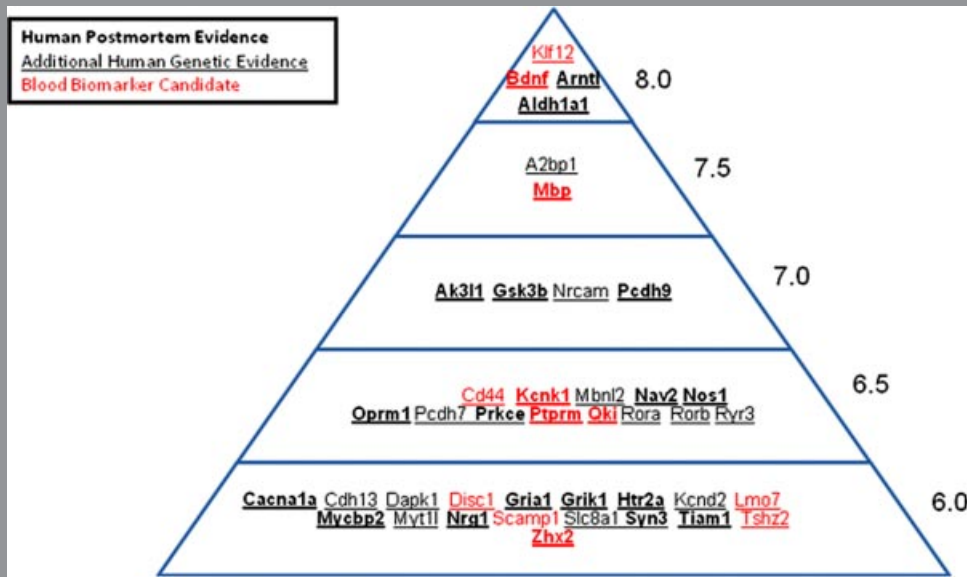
Human Postmortem Evidence
Additional Human Genetic Evidence
Blood Biomarker Candidate

Klf12
Bdnf Arnt
Aldh1a1
8.0

A2bp1
Mbp
7.5

Ak3l1 Gsk3b Nrcam Pcdh9
7.0

Cd44 Kcnk1 Mbnl2 Nav2 Nos1
Oprm1 Pcdh7 Prkce Ptprm Qki Rora Rorb Ryr3
6.5

Cacna1a Cdh13 Dapk1 Disc1 Gria1 Grik1 Htr2a Kcnd2 Lmo7
Mycbp2 Myt1l Nrg1 Scamp1 Slc8a1 Syn3 Tiam1 Tshz2
Zhx2
6.0